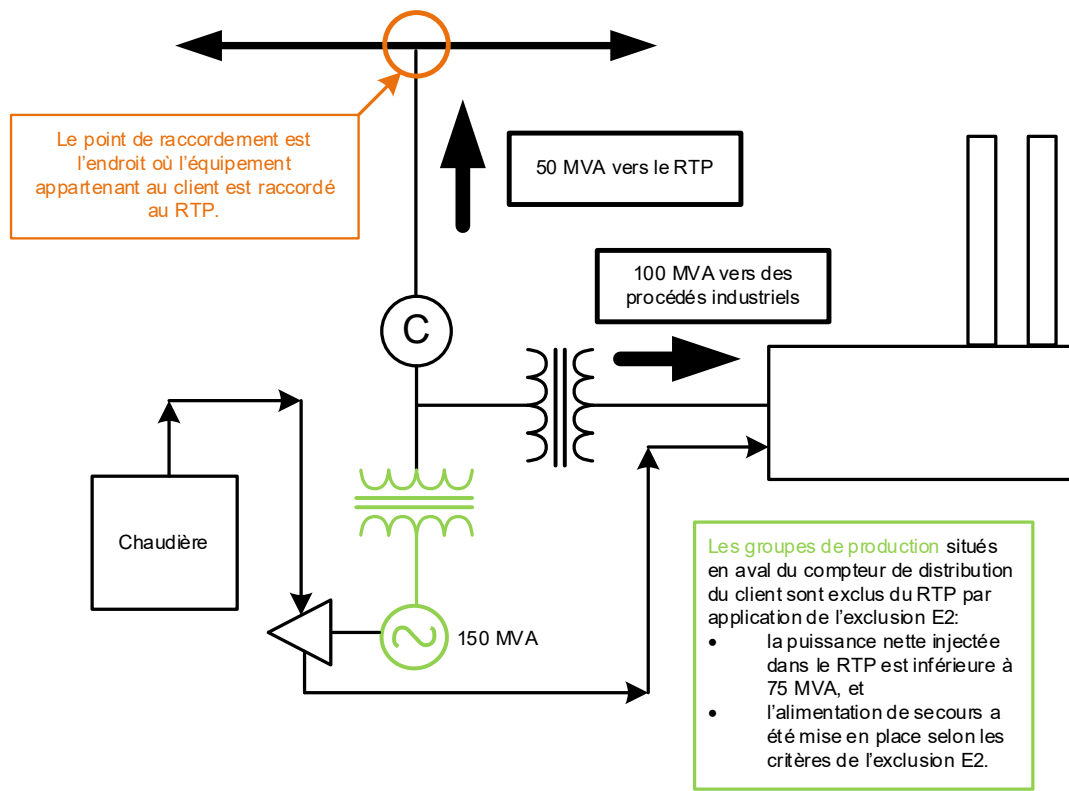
Le point de raccordement est l'endroit où l'équipement appartenant au client est raccordé au RTP.

50 MVA vers le RTP

100 MVA vers des procédés industriels

C

Chaudière

150 MVA

Les groupes de production situés en aval du compteur de distribution du client sont exclus du RTP par application de l'exclusion E2:

- la puissance nette injectée dans le RTP est inférieure à 75 MVA, et
- l'alimentation de secours a été mise en place selon les critères de l'exclusion E2.